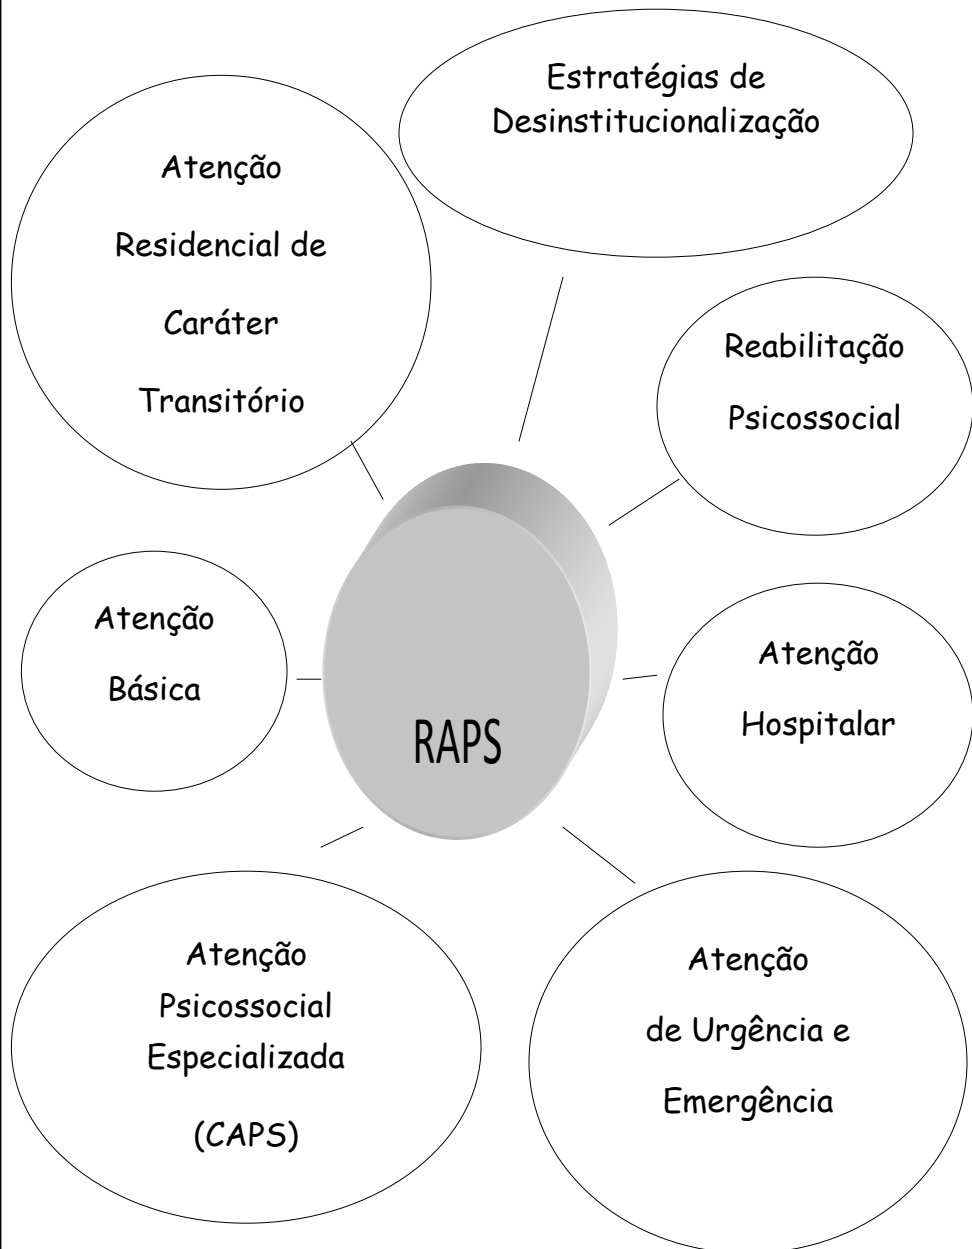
Estratégias de Desinstitucionalização

Atenção Residencial de Caráter Transitório

Reabilitação Psicossocial

RAPS

Atenção Básica

Atenção Hospitalar

Atenção Psicossocial Especializada (CAPS)

Atenção de Urgência e Emergência